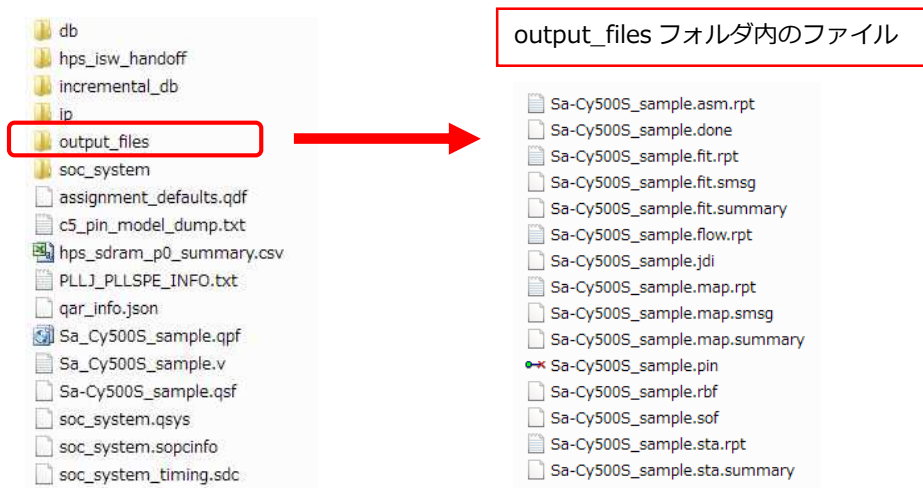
db
hps_isw_handoff
incremental_db
ip
output_files
soc_system
assignment_defaults.qdf
c5_pin_model_dump.txt
hps_sdram_p0_summary.csv
PLLJ_PLLSPE_INFO.txt
qar_info.json
Sa_Cy500S_sample.qpf
Sa_Cy500S_sample.v
Sa-Cy500S_sample.qsf
soc_system.qsys
soc_system.sopcinfo
soc_system_timing.sdc

output_files フォルダ内のファイル

Sa-Cy500S_sample.asm.rpt
Sa-Cy500S_sample.done
Sa-Cy500S_sample.fit.rpt
Sa-Cy500S_sample.fit.smsg
Sa-Cy500S_sample.fit.summary
Sa-Cy500S_sample.flow.rpt
Sa-Cy500S_sample.jdi
Sa-Cy500S_sample.map.rpt
Sa-Cy500S_sample.map.smsg
Sa-Cy500S_sample.map.summary
Sa-Cy500S_sample.pin
Sa-Cy500S_sample.rbf
Sa-Cy500S_sample.sof
Sa-Cy500S_sample.sta.rpt
Sa-Cy500S_sample.sta.summary